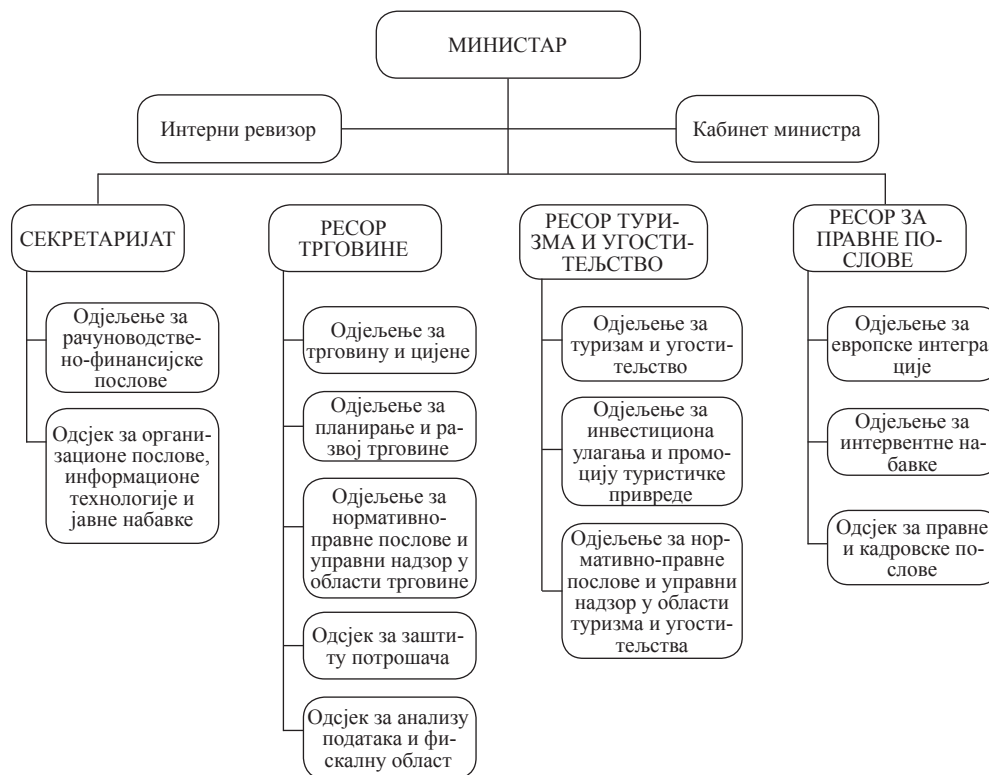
МИНИСТАР

Интерни ревизор

Кабинет министра

СЕКРЕТАРИЈАТ

Одјељење за рачуноводствено-финансијске послове

Одсјек за организационе послове, информационе технологије и јавне набавке

РЕСОР ТРГОВИНЕ

Одјељење за трговину и цијене

Одјељење за планирање и развој трговине

Одјељење за нормативно-правне послове и управни надзор у области трговине

Одсјек за заштиту потрошача

Одсјек за анализу података и фискалну област

РЕСОР ТУРИЗМА И УГОСТИТЕЉСТВО

Одјељење за туризам и угоститељство

Одјељење за инвестиона улагања и промоцију туристичке привреде

Одјељење за нормативно-правне послове и управни надзор у области туризма и угоститељства

РЕСОР ЗА ПРАВНЕ ПОСЛОВЕ

Одјељење за европске интеграције

Одјељење за интервентне набавке

Одсјек за правне и кадровске послове